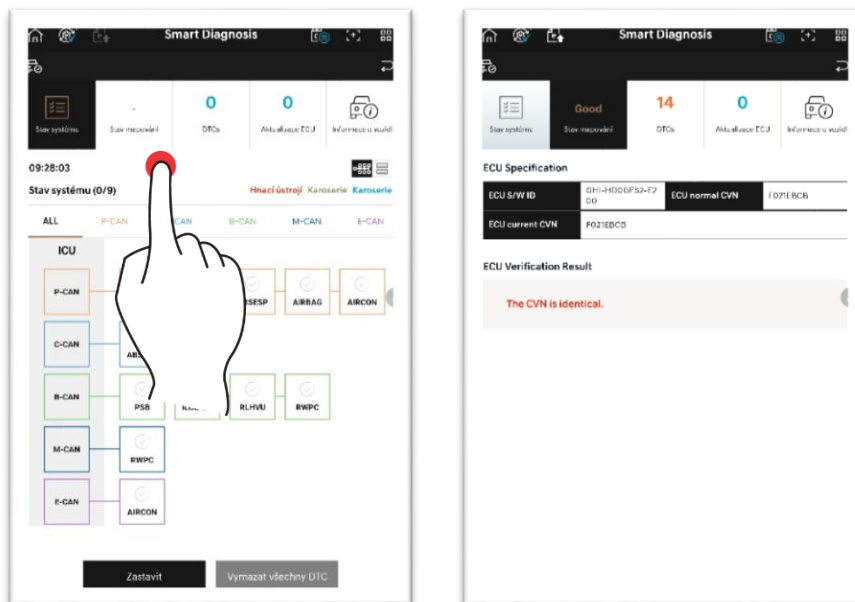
Smart Diagnosis

Stav systému | - Stav nepování | 0 DTCs | 0 Aktualizace ECU | Informace o vozidl

09:28:03

Stav systému (0/9)

Hnací ústrojí Karoserie Karoserie

ALL P-CAN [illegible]CAN B-CAN M-CAN E-CAN

ICU

P-CAN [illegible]SESP AIRBAG AIRCON

C-CAN ABS

B-CAN PSB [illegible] RLHVU RWPC

M-CAN RWPC

E-CAN AIRCON

Zastavit

Vymazat všechny DTC

Smart Diagnosis

Stav systému | Good Stav nepování | 14 DTCs | 0 Aktualizace ECU | Informace o vozidl

ECU Specification

| ECU S/W ID | GHI-HDDGF52-E200 | ECU normal CVN | F021EBCB |
|---|---|---|---|
| ECU current CVN | F021EBCB | | |

ECU Verification Result

The CVN is identical.